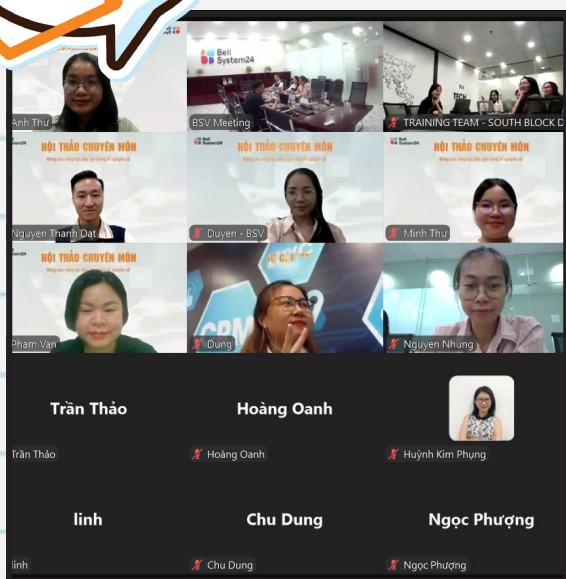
Anh Thư

Bell System24

BSV Meeting

TRAINING TEAM - SOUTH BLOCK D

HỘI THẢO CHUYÊN MÔN

Nguyen Thanh Dat

Bell System24

HỘI THẢO CHUYÊN MÔN

Duyen - BSV

HỘI THẢO CHUYÊN MÔN

Minh Thư

HỘI THẢO CHUYÊN MÔN

Pham Van

CPM

Dung

Nguyen Nhung

Trần Thảo

Trần Thảo

Hoàng Oanh

Hoàng Oanh

Huỳnh Kim Phụng

linh

linh

Chu Dung

Chu Dung

Ngọc Phượng

Ngọc Phượng